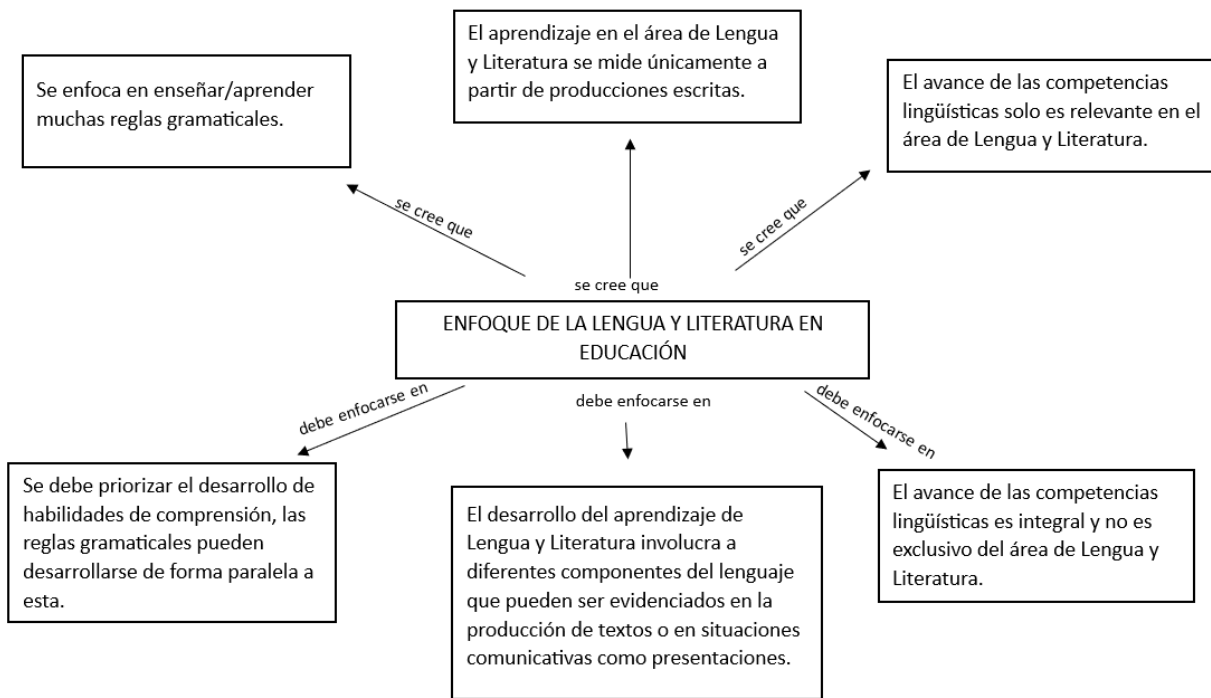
El aprendizaje en el área de Lengua y Literatura se mide únicamente a partir de producciones escritas.

Se enfoca en enseñar/aprender muchas reglas gramaticales.

El avance de las competencias lingüísticas solo es relevante en el área de Lengua y Literatura.

se cree que

se cree que

se cree que

ENFOQUE DE LA LENGUA Y LITERATURA EN EDUCACIÓN

debe enfocarse en

debe enfocarse en

debe enfocarse en

Se debe priorizar el desarrollo de habilidades de comprensión, las reglas gramaticales pueden desarrollarse de forma paralela a esta.

El desarrollo del aprendizaje de Lengua y Literatura involucra a diferentes componentes del lenguaje que pueden ser evidenciados en la producción de textos o en situaciones comunicativas como presentaciones.

El avance de las competencias lingüísticas es integral y no es exclusivo del área de Lengua y Literatura.